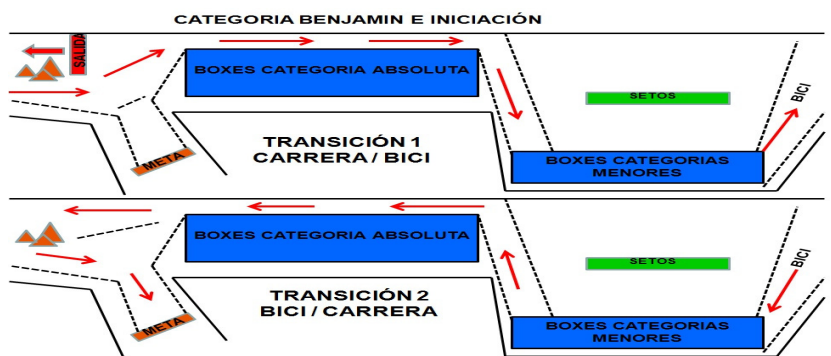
CATEGORIA BENJAMIN E INICIACIÓN

SALIDA

BOXES CATEGORIA ABSOLUTA

SETOS

BICI

META

TRANSICIÓN 1
CARRERA / BICI

BOXES CATEGORIAS MENORES

BOXES CATEGORIA ABSOLUTA

SETOS

BICI

META

TRANSICIÓN 2
BICI / CARRERA

BOXES CATEGORIAS MENORES